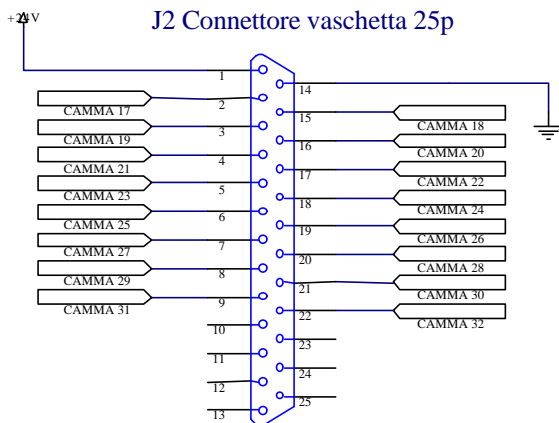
+24V

J2 Connettore vaschetta 25p

1
2 CAMMA 17
3 CAMMA 19
4 CAMMA 21
5 CAMMA 23
6 CAMMA 25
7 CAMMA 27
8 CAMMA 29
9 CAMMA 31
10
11
12
13

14
15 CAMMA 18
16 CAMMA 20
17 CAMMA 22
18 CAMMA 24
19 CAMMA 26
20 CAMMA 28
21 CAMMA 30
22 CAMMA 32
23
24
25